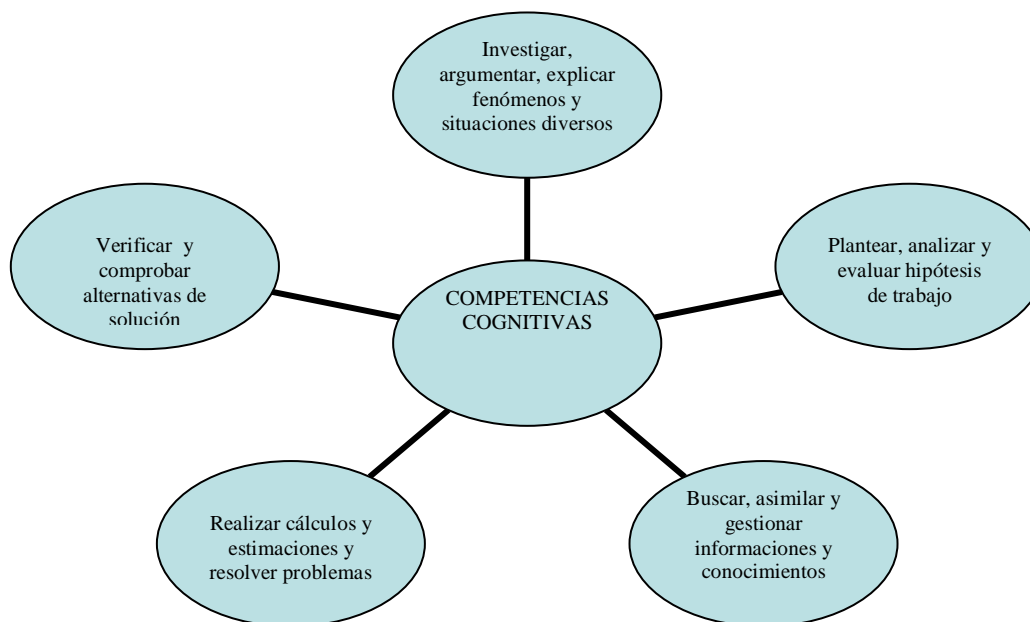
Investigar, argumentar, explicar fenómenos y situaciones diversos

Verificar y comprobar alternativas de solución

COMPETENCIAS COGNITIVAS

Plantear, analizar y evaluar hipótesis de trabajo

Realizar cálculos y estimaciones y resolver problemas

Buscar, asimilar y gestionar informaciones y conocimientos